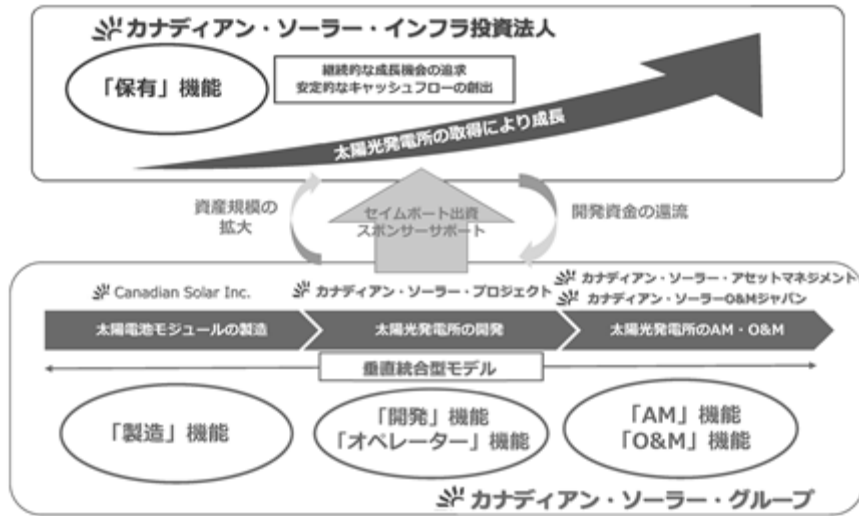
カナディアン・ソーラー・インフラ投資法人

「保有」機能

継続的な成長機会の追求
安定的なキャッシュフローの創出

太陽光発電所の取得により成長

資産規模の拡大

セイムボート出資
スポンサーサポート

開発資金の還流

Canadian Solar Inc.

カナディアン・ソーラー・プロジェクト

カナディアン・ソーラー・アセットマネジメント
カナディアン・ソーラーO&Mジャパン

太陽電池モジュールの製造

太陽光発電所の開発

太陽光発電所のAM・O&M

垂直統合型モデル

「製造」機能

「開発」機能
「オペレーター」機能

「AM」機能
「O&M」機能

カナディアン・ソーラー・グループ